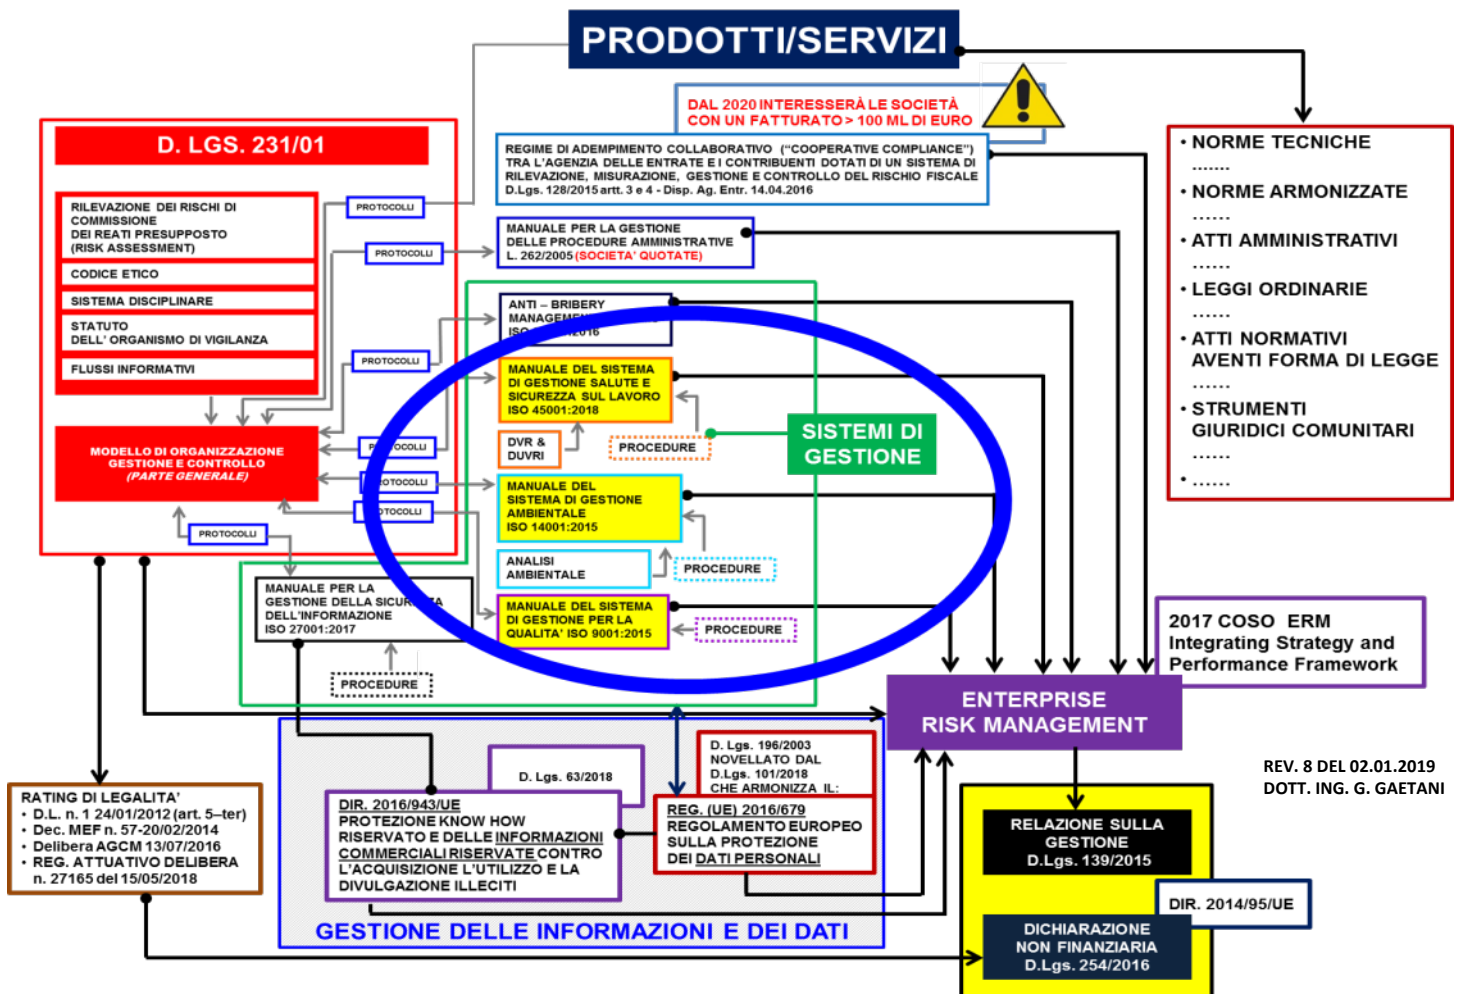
PRODOTTI/SERVIZI

DAL 2020 INTERESSERÀ LE SOCIETÀ CON UN FATTURATO > 100 ML DI EURO

REGIME DI ADEMPIMENTO COLLABORATIVO ("COOPERATIVE COMPLIANCE") TRA L'AGENZIA DELLE ENTRATE E I CONTRIBUENTI DOTATI DI UN SISTEMA DI RILEVAZIONE, MISURAZIONE, GESTIONE E CONTROLLO DEL RISCHIO FISCALE D.Lgs. 128/2015 artt. 3 e 4 - Disp. Ag. Entr. 14.04.2016

D. LGS. 231/01

RILEVAZIONE DEI RISCHI DI COMMISSIONE DEI REATI PRESUPPOSTO (RISK ASSESSMENT)

CODICE ETICO

SISTEMA DISCIPLINARE

STATUTO DELL' ORGANISMO DI VIGILANZA

FLUSSI INFORMATIVI

MODELLO DI ORGANIZZAZIONE GESTIONE E CONTROLLO (PARTE GENERALE)

PROTOCOLLI

PROTOCOLLI

PROTOCOLLI

PR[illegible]OCOLLI

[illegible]OTOCOLLI

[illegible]TOCOLLI

PROTOCOLLI

MANUALE PER LA GESTIONE DELLE PROCEDURE AMMINISTRATIVE L. 262/2005 (SOCIETA' QUOTATE)

ANTI – BRIBERY MANAGEMEN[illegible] ISO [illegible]2016

MANUALE DEL SISTEMA DI GESTIONE SALUTE E SICUREZZA SUL LAVORO ISO 45001:2018

DVR & DUVRI

PROCEDURE

SISTEMI DI GESTIONE

MANUALE DEL SISTEMA DI GESTIONE AMBIENTALE ISO 14001:2015

ANALISI AMBIENTALE

PROCEDURE

MANUALE DEL SISTEMA DI GESTIONE PER LA QUALITA' ISO 9001:2015

PROCEDURE

MANUALE PER LA GESTIONE DELLA SICUR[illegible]ZA DELL'INFORMAZIONE ISO 27001:2017

PROCEDURE

• NORME TECNICHE
……
• NORME ARMONIZZATE
……
• ATTI AMMINISTRATIVI
……
• LEGGI ORDINARIE
……
• ATTI NORMATIVI AVENTI FORMA DI LEGGE
……
• STRUMENTI GIURIDICI COMUNITARI
……
• ……

2017 COSO ERM Integrating Strategy and Performance Framework

ENTERPRISE RISK MANAGEMENT

REV. 8 DEL 02.01.2019
DOTT. ING. G. GAETANI

RATING DI LEGALITA'
• D.L. n. 1 24/01/2012 (art. 5–ter)
• Dec. MEF n. 57-20/02/2014
• Delibera AGCM 13/07/2016
• REG. ATTUATIVO DELIBERA n. 27165 del 15/05/2018

D. Lgs. 63/2018

DIR. 2016/943/UE PROTEZIONE KNOW HOW RISERVATO E DELLE INFORMAZIONI COMMERCIALI RISERVATE CONTRO L'ACQUISIZIONE L'UTILIZZO E LA DIVULGAZIONE ILLECITI

D. Lgs. 196/2003 NOVELLATO DAL D.Lgs. 101/2018 CHE ARMONIZZA IL:

REG. (UE) 2016/679 REGOLAMENTO EUROPEO SULLA PROTEZIONE DEI DATI PERSONALI

GESTIONE DELLE INFORMAZIONI E DEI DATI

RELAZIONE SULLA GESTIONE D.Lgs. 139/2015

DIR. 2014/95/UE

DICHIARAZIONE NON FINANZIARIA D.Lgs. 254/2016